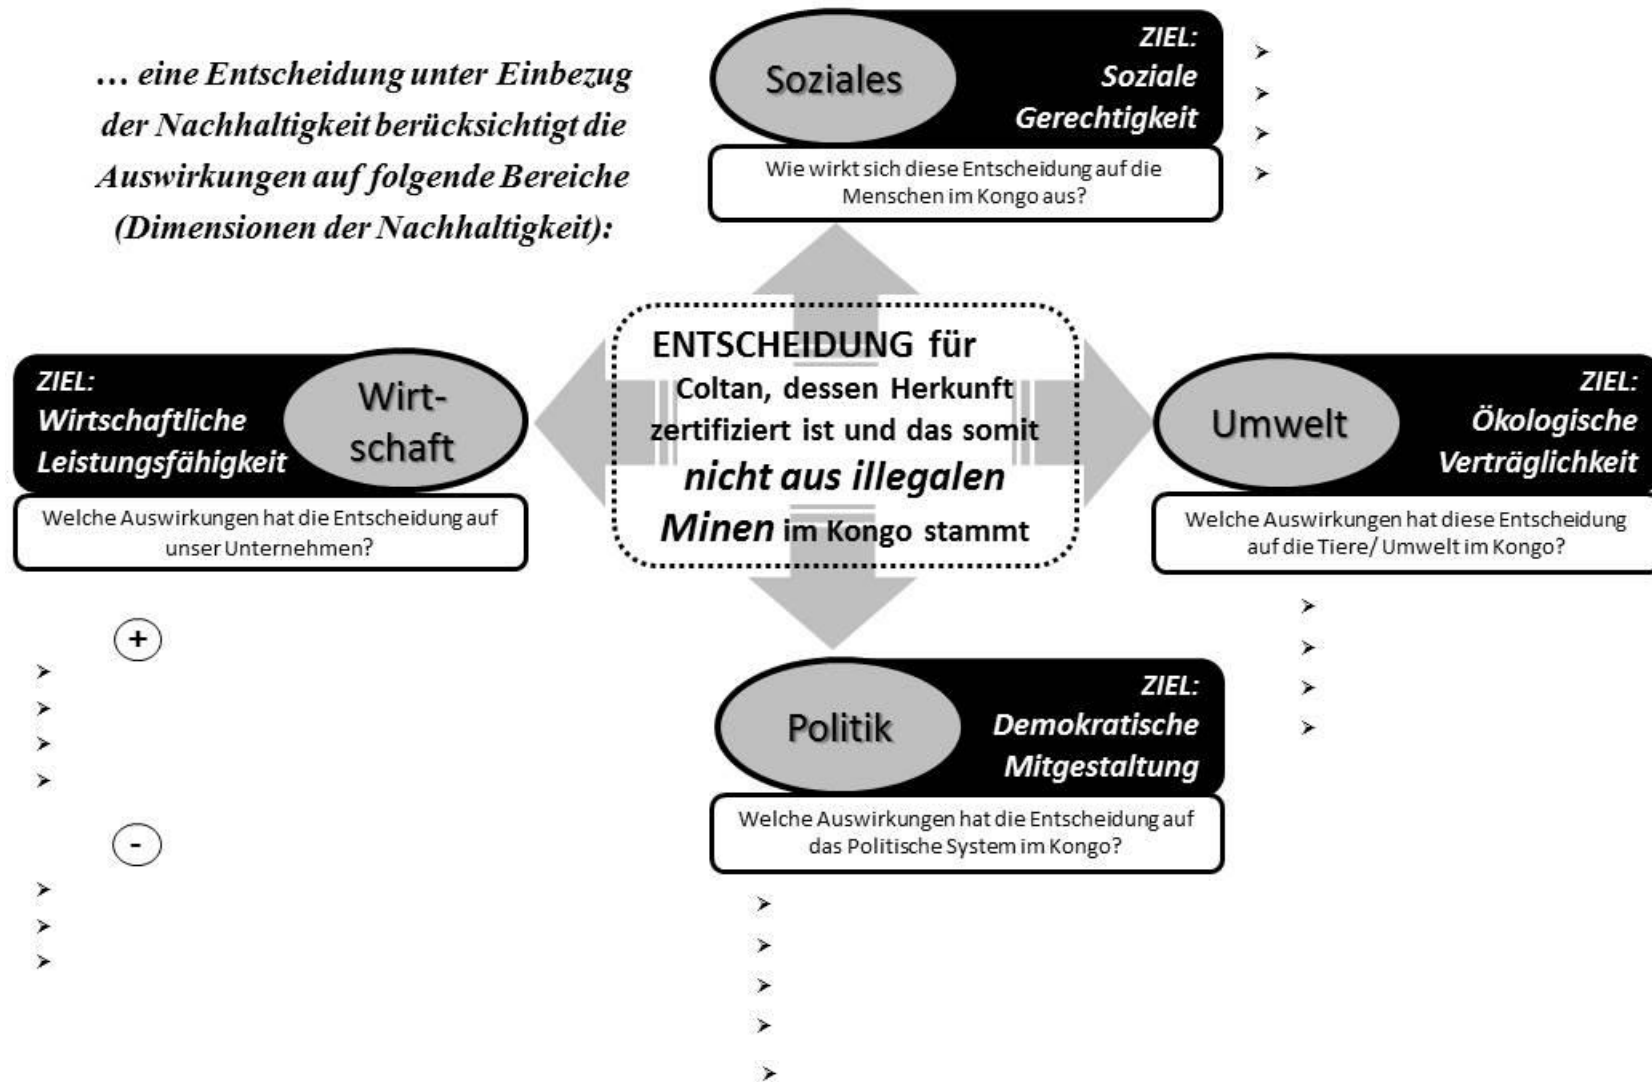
… eine Entscheidung unter Einbezug der Nachhaltigkeit berücksichtigt die Auswirkungen auf folgende Bereiche (Dimensionen der Nachhaltigkeit):

Soziales

ZIEL: Soziale Gerechtigkeit

Wie wirkt sich diese Entscheidung auf die Menschen im Kongo aus?

➤
➤
➤
➤

ENTSCHEIDUNG für Coltan, dessen Herkunft zertifiziert ist und das somit nicht aus illegalen Minen im Kongo stammt

ZIEL: Wirtschaftliche Leistungsfähigkeit

Wirt-schaft

Welche Auswirkungen hat die Entscheidung auf unser Unternehmen?

+
➤
➤
➤
➤

-
➤
➤
➤

Umwelt

ZIEL: Ökologische Verträglichkeit

Welche Auswirkungen hat diese Entscheidung auf die Tiere/ Umwelt im Kongo?

➤
➤
➤
➤

Politik

ZIEL: Demokratische Mitgestaltung

Welche Auswirkungen hat die Entscheidung auf das Politische System im Kongo?

➤
➤
➤
➤
➤